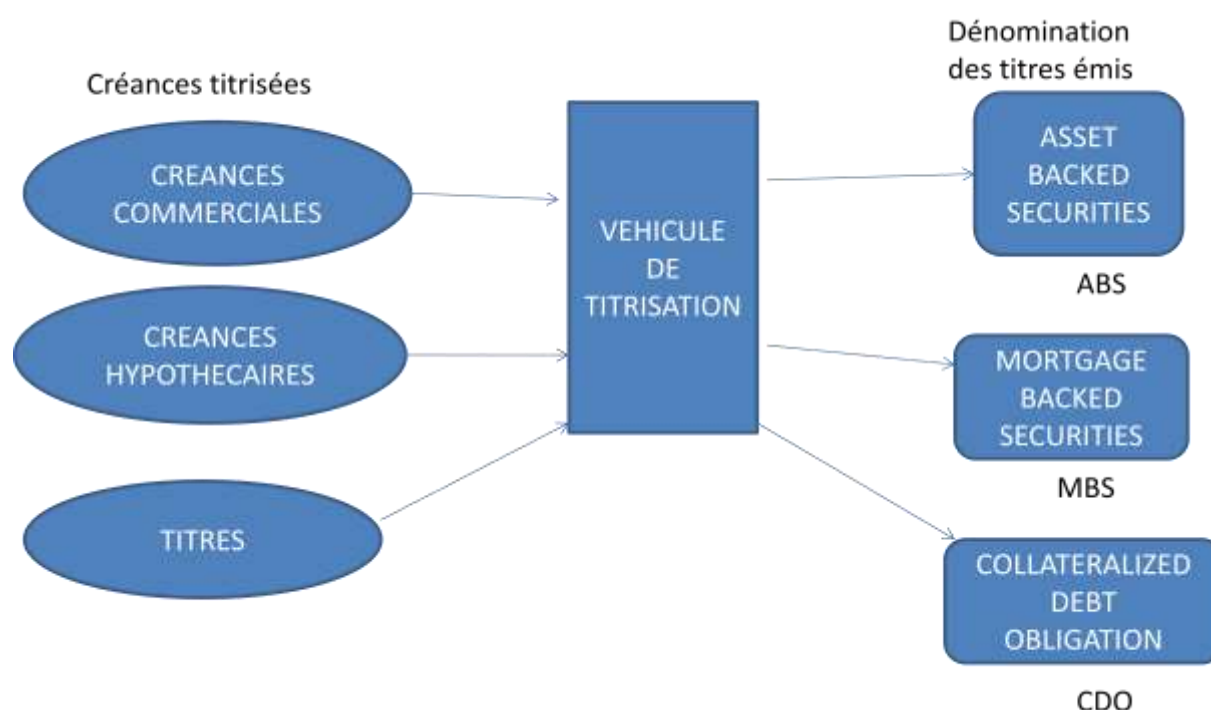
Créances titrisées

CREANCES COMMERCIALES

CREANCES HYPOTHECAIRES

TITRES

VEHICULE DE TITRISATION

Dénomination des titres émis

ASSET BACKED SECURITIES

ABS

MORTGAGE BACKED SECURITIES

MBS

COLLATERALIZED DEBT OBLIGATION

CDO